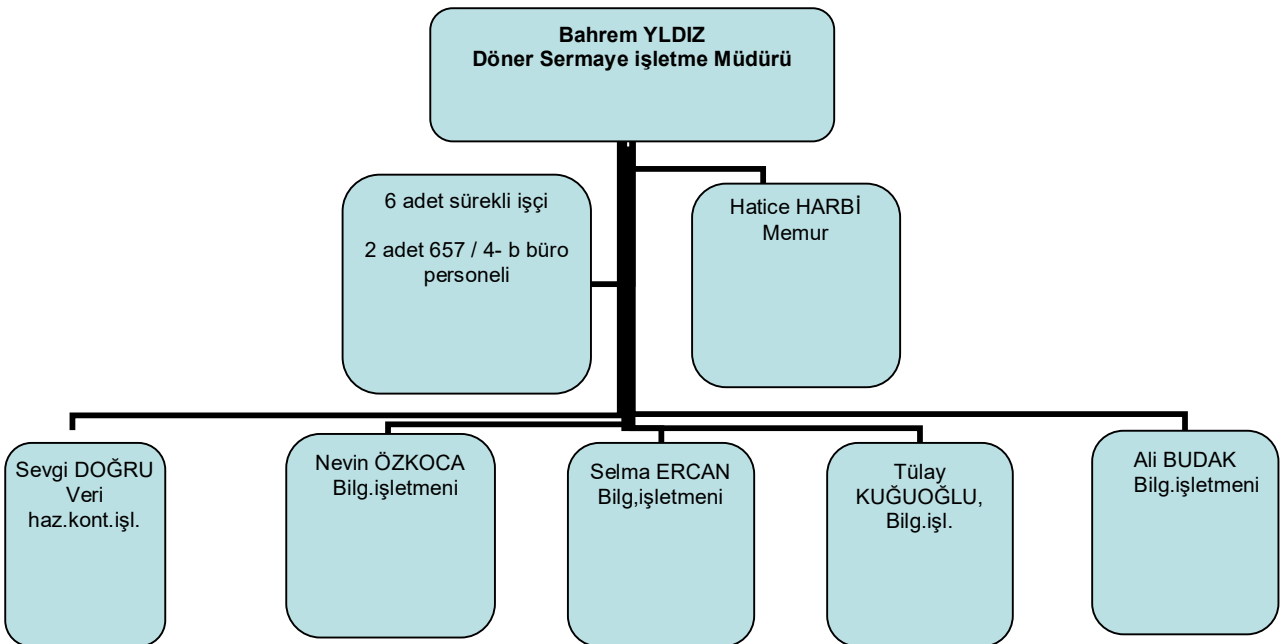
Bahrem YLDIZ
Döner Sermaye işletme Müdürü

6 adet sürekli işçi

2 adet 657 / 4- b büro personeli

Hatice HARBİ
Memur

Sevgi DOĞRU
Veri haz.kont.işl.

Nevin ÖZKOCA
Bilg.işletmeni

Selma ERCAN
Bilg,işletmeni

Tülay KUĞUOĞLU,
Bilg.işl.

Ali BUDAK
Bilg.işletmeni